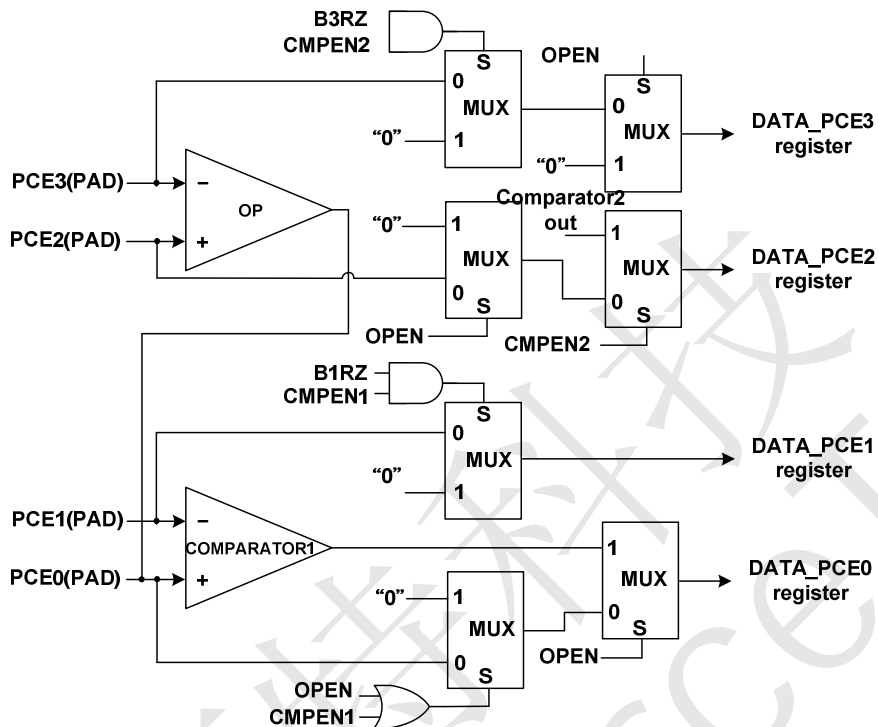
B3RZ
CMPEN2
S
OPEN
0
MUX
S
0
MUX
DATA_PCE3 register
"0"
1
"0"
1
PCE3(PAD)
–
OP
PCE2(PAD)
+
"0"
1
Comparator2 out
1
MUX
MUX
DATA_PCE2 register
0
S
0
OPEN
S
CMPEN2
B1RZ
CMPEN1
S
0
MUX
DATA_PCE1 register
"0"
1
PCE1(PAD)
–
COMPARATOR1
1
MUX
DATA_PCE0 register
PCE0(PAD)
+
"0"
1
MUX
0
S
OPEN
0
S
OPEN
CMPEN1